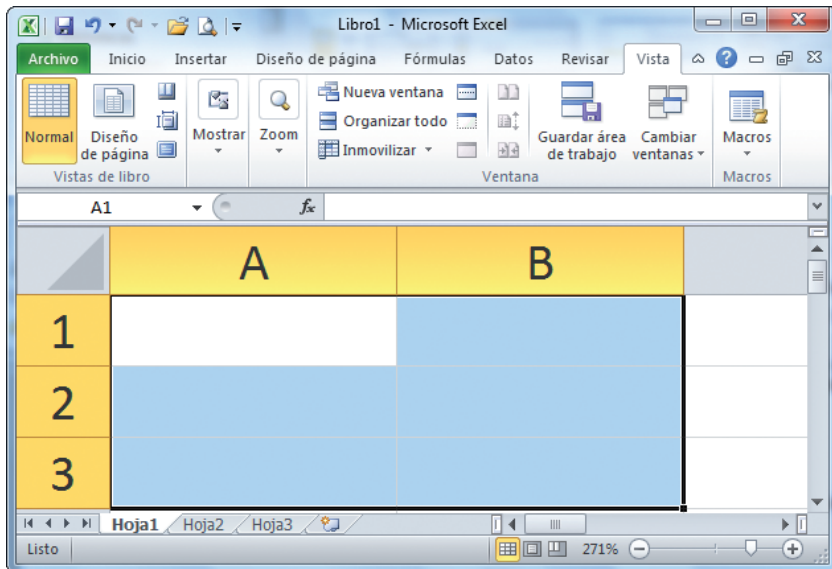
Libro1 - Microsoft Excel

Archivo Inicio Insertar Diseño de página Fórmulas Datos Revisar Vista

Normal Diseño de página
Vistas de libro

Mostrar

Zoom

Nueva ventana
Organizar todo
Inmovilizar

Guardar área de trabajo

Cambiar ventanas

Ventana

Macros
Macros

A1

$f_x$

| | A | B |
|---|---|---|
| 1 | | |
| 2 | | |
| 3 | | |

Hoja1 Hoja2 Hoja3

Listo 271%